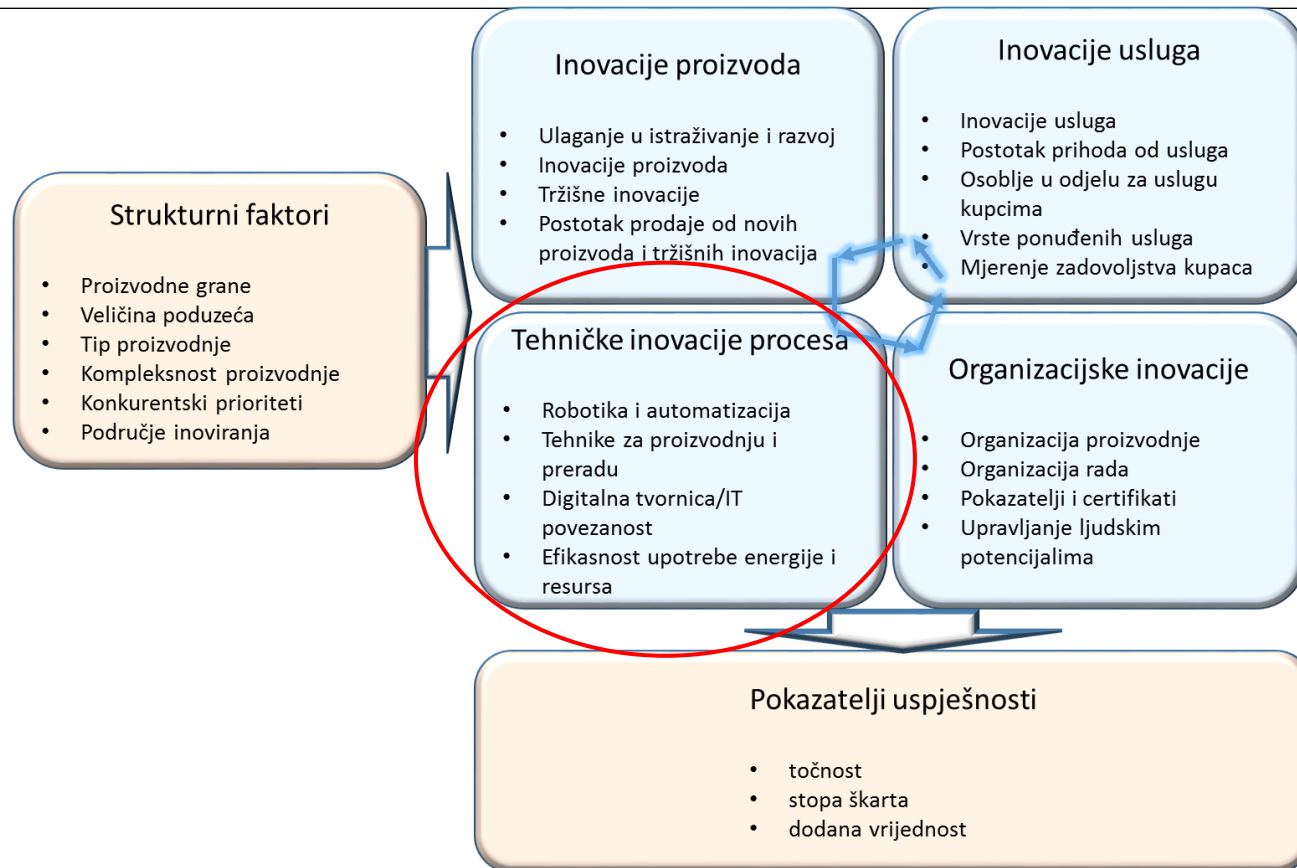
Strukturni faktori

- Proizvodne grane
- Veličina poduzeća
- Tip proizvodnje
- Kompleksnost proizvodnje
- Konkurentski prioriteti
- Područje inoviranja

Inovacije proizvoda

- Ulaganje u istraživanje i razvoj
- Inovacije proizvoda
- Tržišne inovacije
- Postotak prodaje od novih proizvoda i tržišnih inovacija

Inovacije usluga

- Inovacije usluga
- Postotak prihoda od usluga
- Osoblje u odjelu za uslugu kupcima
- Vrste ponuđenih usluga
- Mjerenje zadovoljstva kupaca

Tehničke inovacije procesa

- Robotika i automatizacija
- Tehnike za proizvodnju i preradu
- Digitalna tvornica/IT povezanost
- Efikasnost upotrebe energije i resursa

Organizacijske inovacije

- Organizacija proizvodnje
- Organizacija rada
- Pokazatelji i certifikati
- Upravljanje ljudskim potencijalima

Pokazatelji uspješnosti

- točnost
- stopa škarta
- dodana vrijednost